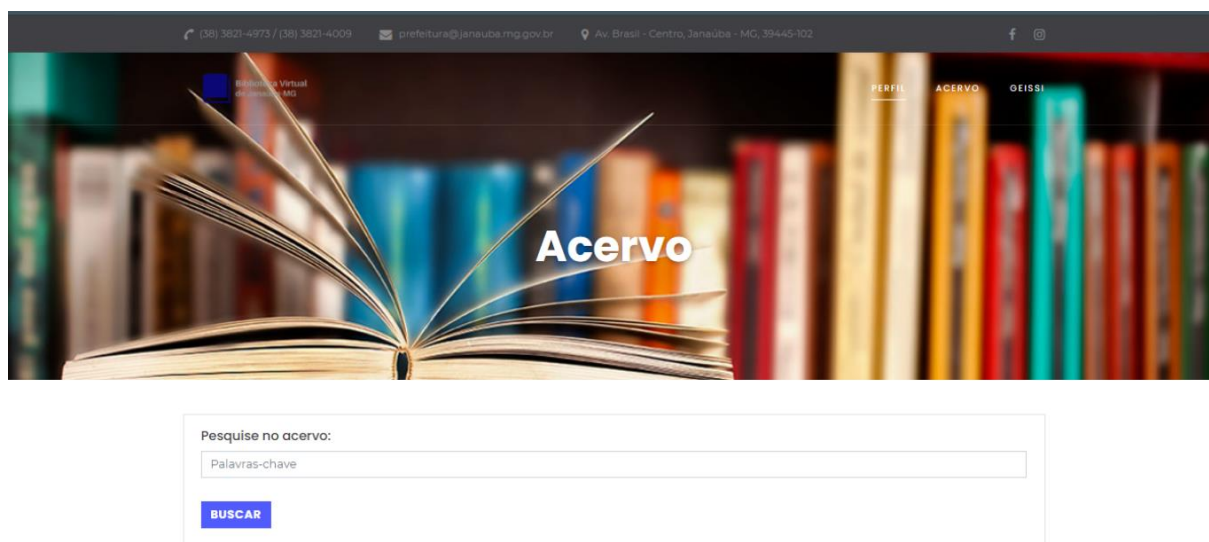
(38) 3821-4973 / (38) 3821-4009   prefeitura@janauba.mg.gov.br   Av. Brasil - Centro, Janaúba - MG, 39445-102

Biblioteca Virtual de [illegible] MG

PERFIL   ACERVO   GEISSI

Acervo

Pesquise no acervo:

Palavras-chave

BUSCAR